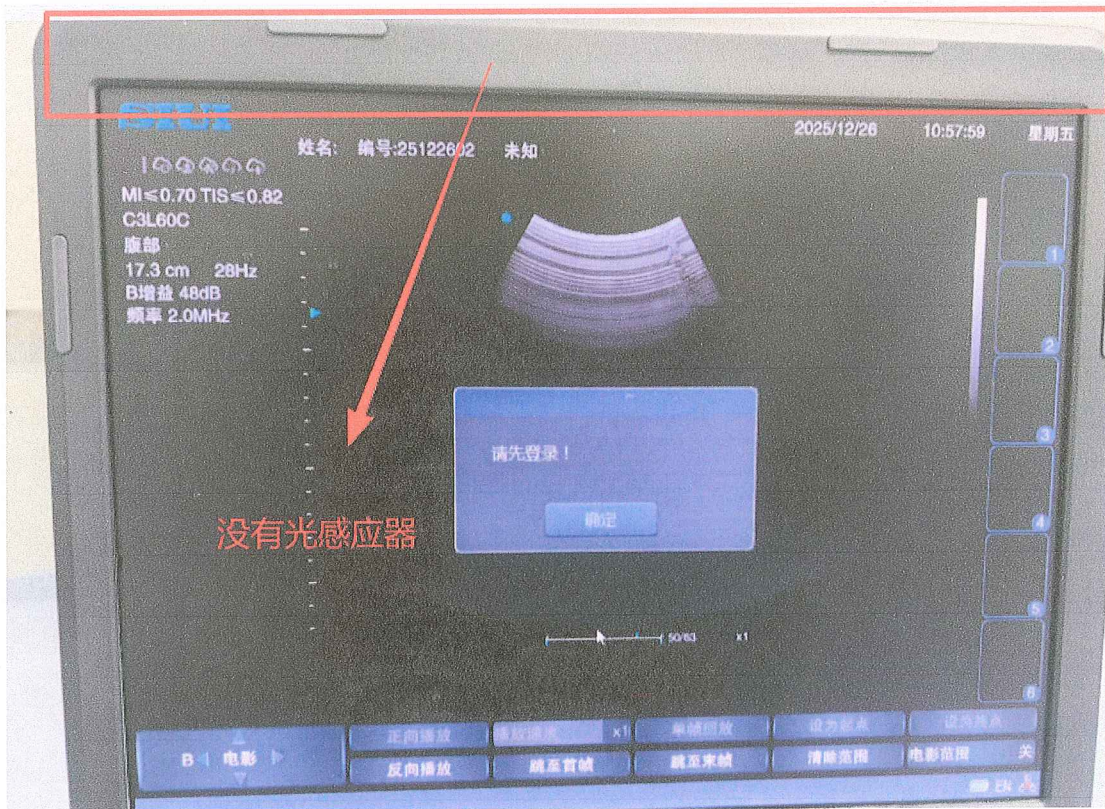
姓名: 编号:25122602 未知

2025/12/26 10:57:59 星期五

MI≤0.70 TIS≤0.82
C3L60C
腹部
17.3 cm 28Hz
B增益 48dB
频率 2.0MHz

请先登录！

确定

没有光感应器

50/63 x1

1
2
3
4
5
6

B 电影

正向播放
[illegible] x1
单帧回放
设为起点
设为终点
反向播放
跳至首帧
跳至末帧
清除范围
电影范围 关